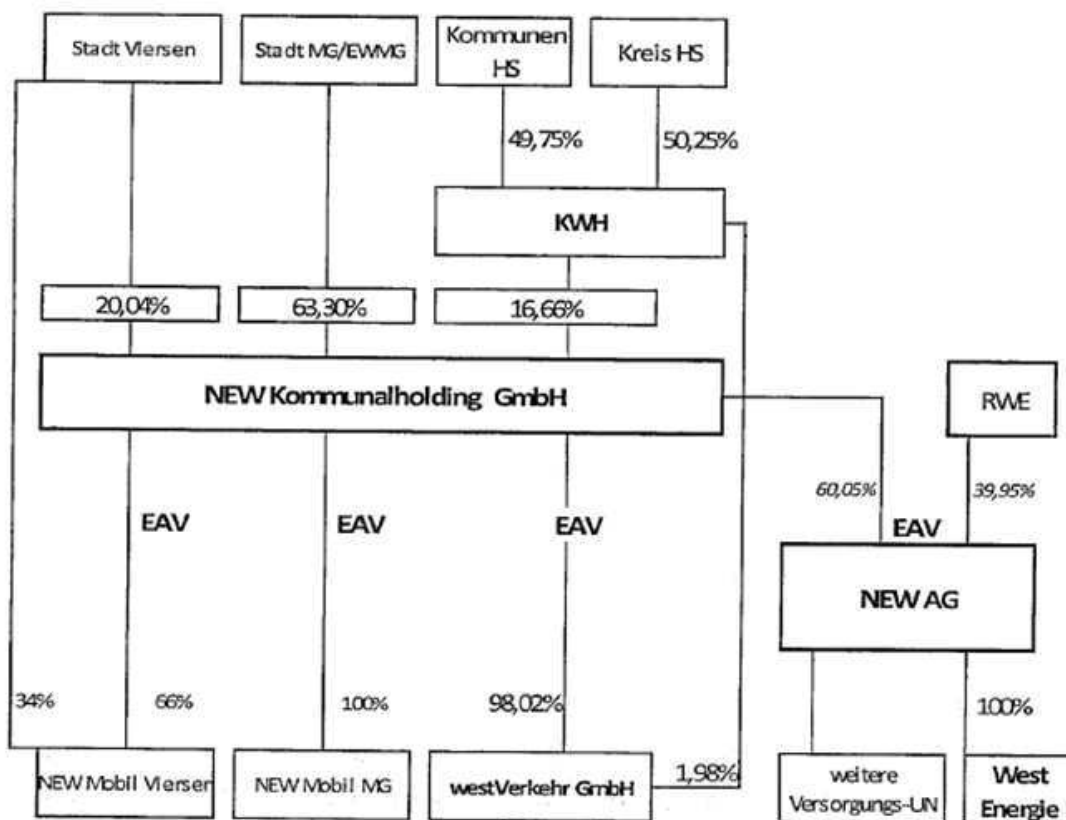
Stadt Viersen

Stadt MG/EWMG

Kommunen HS

Kreis HS

49,75%

50,25%

KWH

20,04%

63,30%

16,66%

NEW Kommunalholding GmbH

RWE

60,05%

39,95%

EAV

EAV

EAV

EAV

NEW AG

34%

66%

100%

98,02%

100%

NEW Mobil Viersen

NEW Mobil MG

westVerkehr GmbH

1,98%

weitere Versorgungs-UN

West Energie